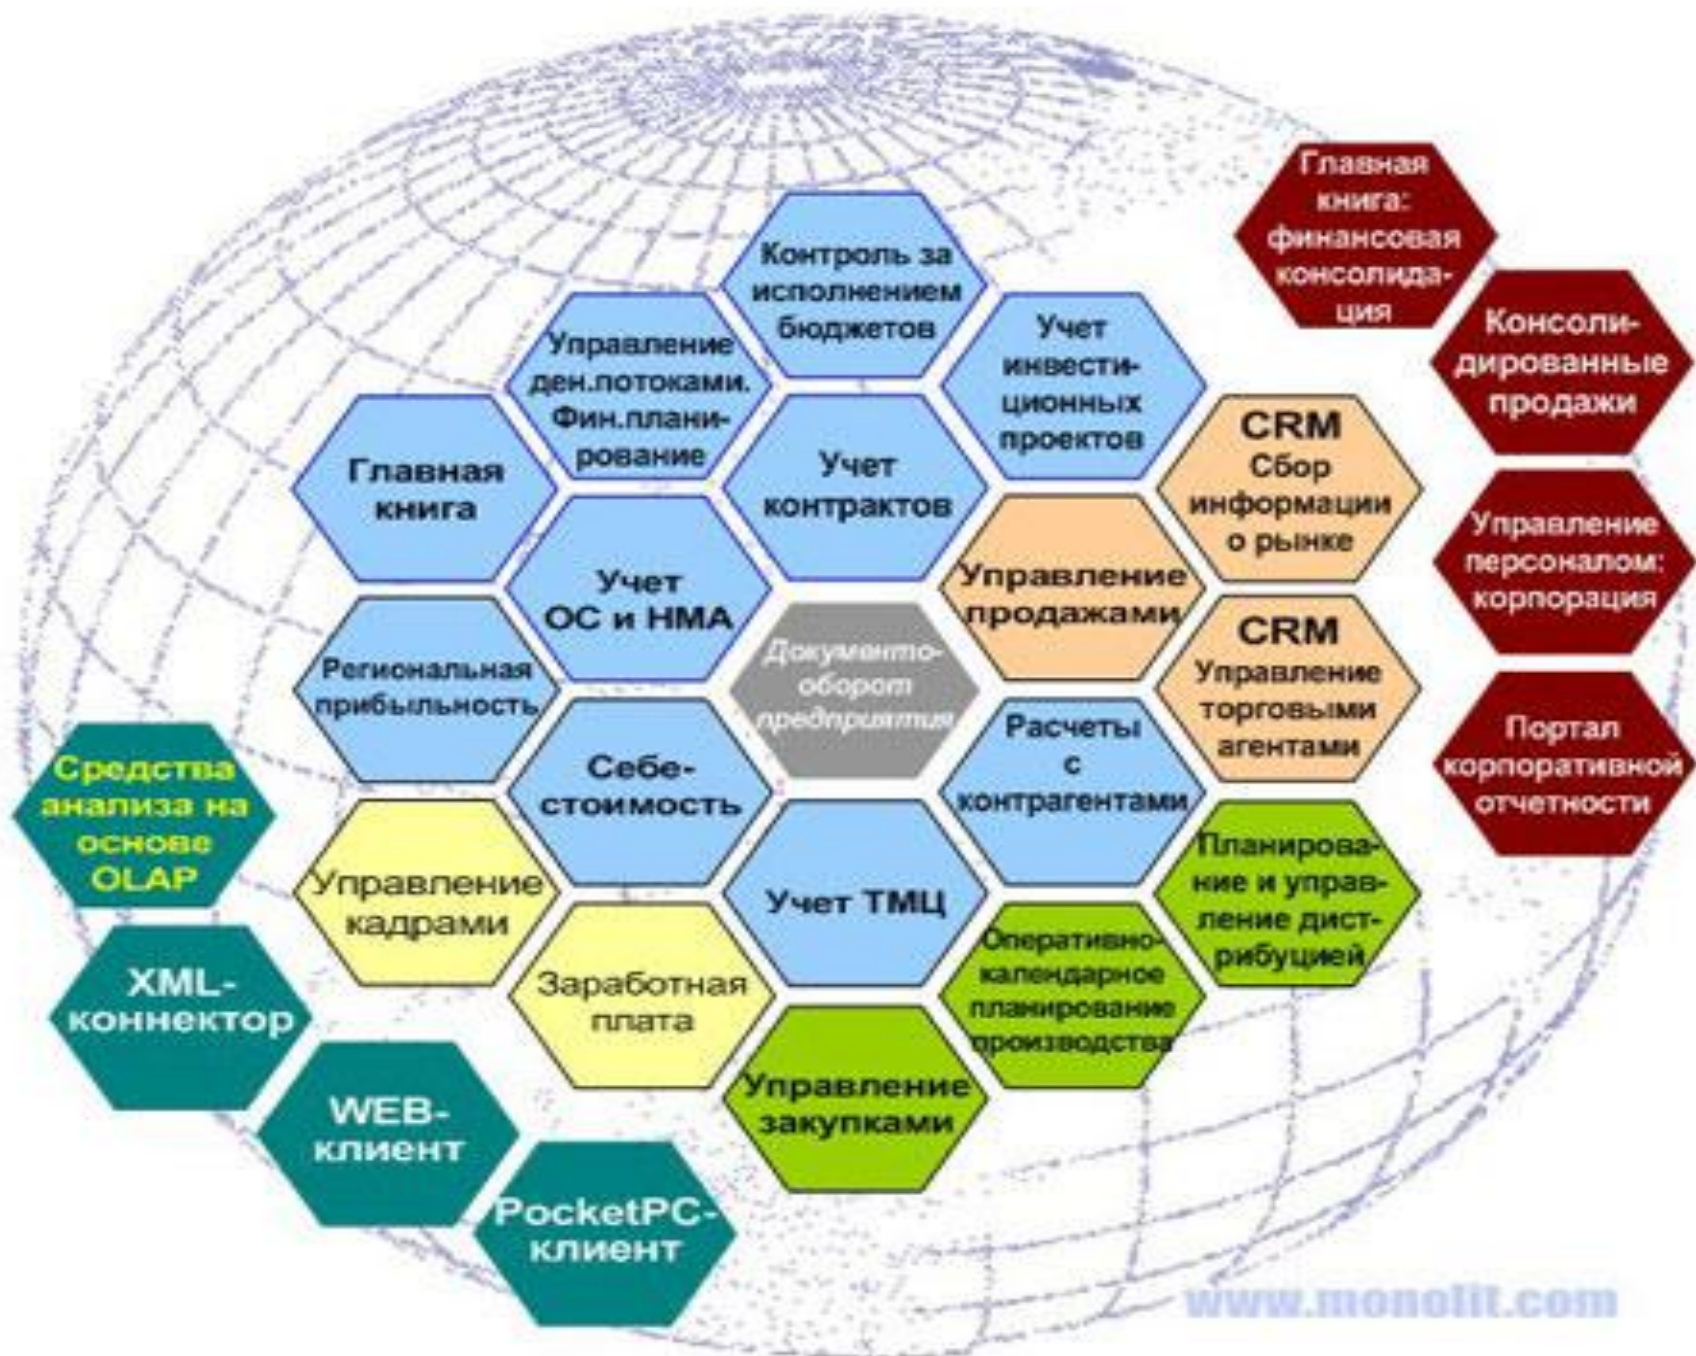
Главная книга: финансовая консолидация

Контроль за исполнением бюджетов

Управление ден.потоками. Фин.планирование

Учет инвестиционных проектов

Консолидированные продажи

Главная книга

Учет контрактов

CRM Сбор информации о рынке

Управление персоналом: корпорация

Учет ОС и НМА

Управление продажами

Региональная прибыльность

Документооборот предприятия

CRM Управление торговыми агентами

Портал корпоративной отчетности

Средства анализа на основе OLAP

Себестоимость

Расчеты с контрагентами

Управление кадрами

Учет ТМЦ

Планирование и управление дистрибуцией

Оперативно-календарное планирование производства

XML-коннектор

Заработная плата

Управление закупками

WEB-клиент

PocketPC-клиент

www.monolit.com